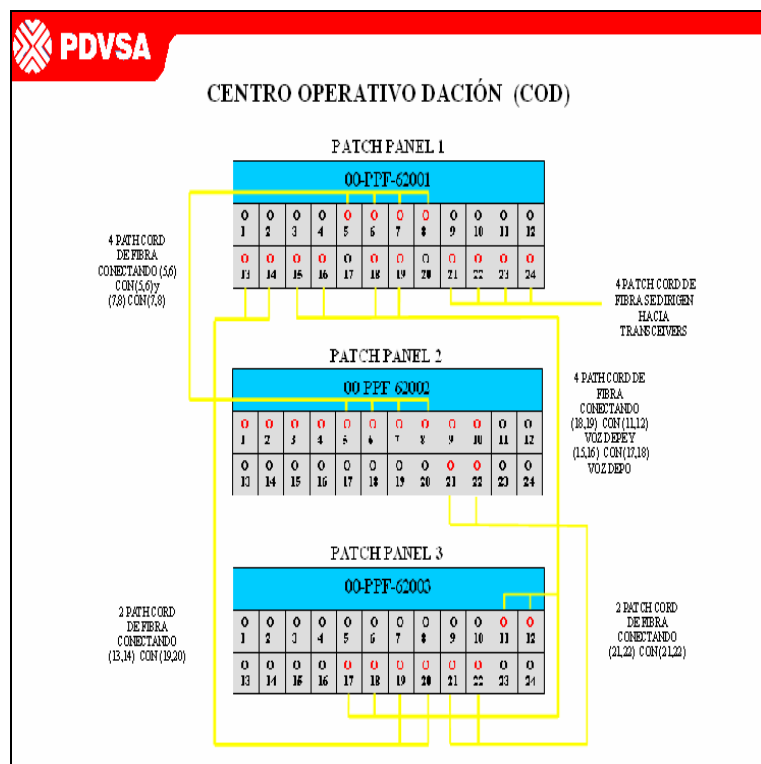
PDVSA

CENTRO OPERATIVO DACIÓN (COD)

PATCH PANEL 1

00-PPF-62001

| O 1 | O 2 | O 3 | O 4 | O 5 | O 6 | O 7 | O 8 | O 9 | O 10 | O 11 | O 12 |
|---|---|---|---|---|---|---|---|---|---|---|---|
| O 13 | O 14 | O 15 | O 16 | O 17 | O 18 | O 19 | O 20 | O 21 | O 22 | O 23 | O 24 |

4 PATH CORD DE FIBRA CONECTANDO (5,6) CON (5,6) y (7,8) CON (7,8)

4 PATCH CORD DE FIBRA SE DIRIGEN HACIA TRANSCEIVERS

PATCH PANEL 2

00 PPF 62002

| O 1 | O 2 | O 3 | O 4 | O 5 | O 6 | O 7 | O 8 | O 9 | O 10 | O 11 | O 12 |
|---|---|---|---|---|---|---|---|---|---|---|---|
| O 13 | O 14 | O 15 | O 16 | O 17 | O 18 | O 19 | O 20 | O 21 | O 22 | O 23 | O 24 |

4 PATH CORD DE FIBRA CONECTANDO (18,19) CON (11,12) VOZ DEPEY (15,16) CON (17,18) VOZ DEPO

PATCH PANEL 3

00-PPF-62003

| O 1 | O 2 | O 3 | O 4 | O 5 | O 6 | O 7 | O 8 | O 9 | O 10 | O 11 | O 12 |
|---|---|---|---|---|---|---|---|---|---|---|---|
| O 13 | O 14 | O 15 | O 16 | O 17 | O 18 | O 19 | O 20 | O 21 | O 22 | O 23 | O 24 |

2 PATH CORD DE FIBRA CONECTANDO (13,14) CON (19,20)

2 PATCH CORD DE FIBRA CONECTANDO (21,22) CON (21,22)